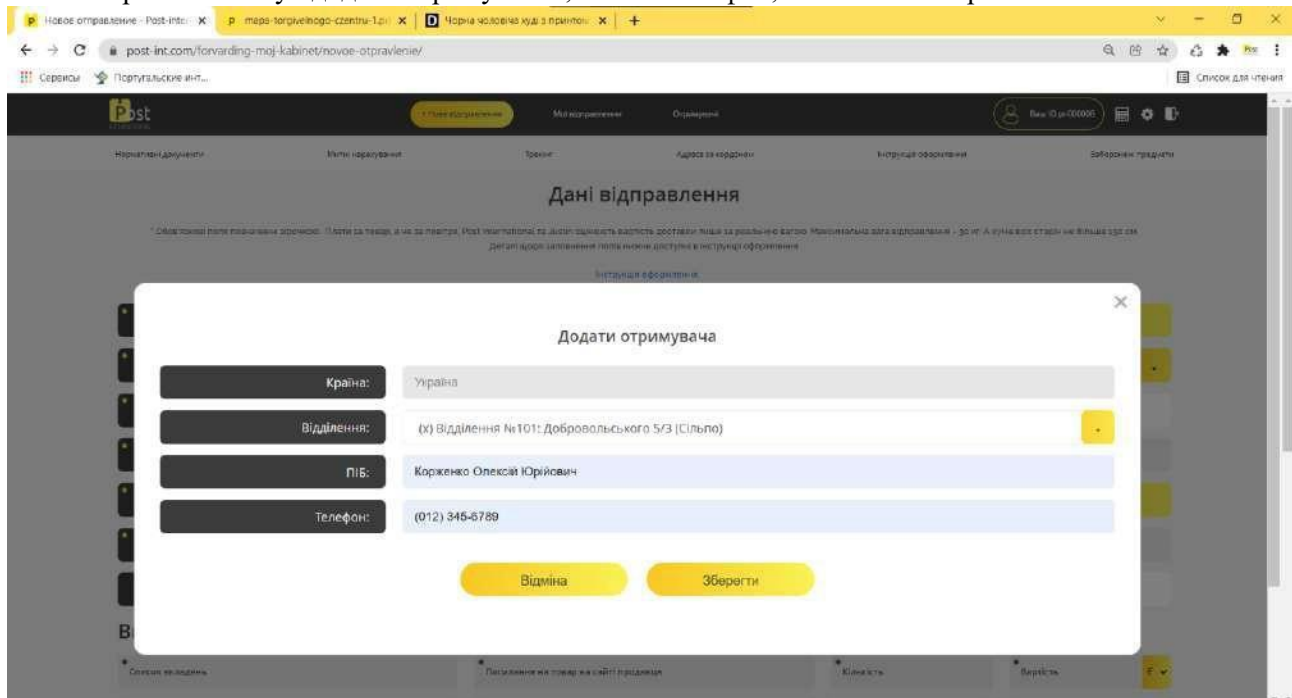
Новое отправление - Post-inte ×
mepa-torgivelnogo-czentru-1.p ×
Чорна чоловіча худі з принтом ×
+

post-int.com/forvarding-moj-kabinet/novoe-otpravlenie/

Сервисы
Португальские инт...
Список для чтения

Post

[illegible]
Мої відправлення
Отримувачі
Ваш ID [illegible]

Нормативні документи
Митні нарахування
Трекінг
Адреса за кордоном
Інструкція оформлення
Заборонені предмети

Дані відправлення

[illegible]

Інструкція оформлення

×

Додати отримувача

Країна:
Україна

Відділення:
(x) Відділення №101: Добровольського 5/3 (Сільпо)

ПІБ:
Корженко Олексій Юрійович

Телефон:
(012) 345-6789

Відміна
Зберегти

В

Список вкладень
Посилання на товар на сайті продавця
Кількість
Вартість